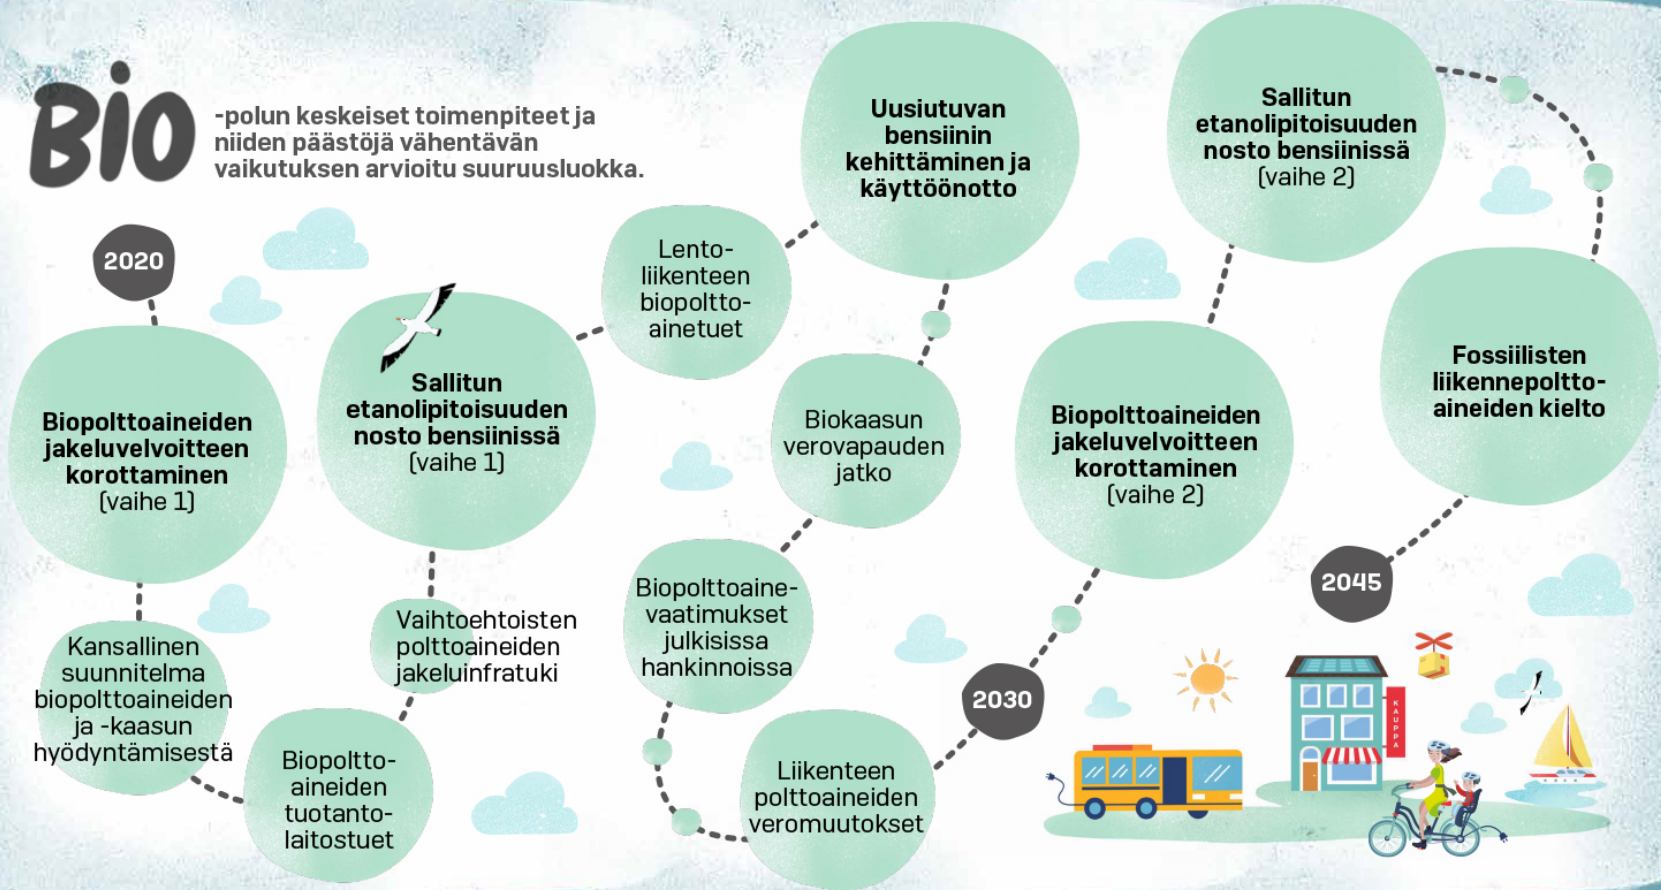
Bio -polun keskeiset toimenpiteet ja niiden päästöjä vähentävän vaikutuksen arvioitu suuruusluokka.

2020

Biopolttoaineiden jakeluvelvoitteen korottaminen (vaihe 1)

Kansallinen suunnitelma biopolttoaineiden ja -kaasun hyödyntämisestä

Biopolttoaineiden tuotantolaitostuet

Sallitun etanolipitoisuuden nosto bensiinissä (vaihe 1)

Vaihtoehtoisten polttoaineiden jakeluinfratuki

Lentoliikenteen biopolttoainetuet

Biopolttoainevaatimukset julkisissa hankinnoissa

Liikenteen polttoaineiden veromuutokset

Biokaasun verovapauden jatko

Uusiutuvan bensiinin kehittäminen ja käyttöönotto

2030

Biopolttoaineiden jakeluvelvoitteen korottaminen (vaihe 2)

Sallitun etanolipitoisuuden nosto bensiinissä (vaihe 2)

Fossiilisten liikennepolttoaineiden kielto

2045

KAUPPA